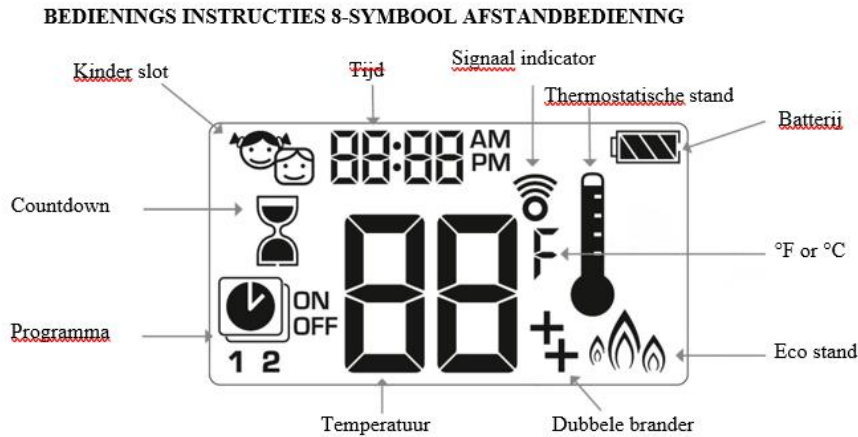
BEDIENINGS INSTRUCTIES 8-SYMBOOL AFSTANDBEDIENING

Kinder slot

Tijd

Signaal indicator

Thermostatische stand

Batterij

88:88 AM PM

Countdown

88

F

°F or °C

ON OFF

Programma

1 2

Eco stand

Temperatuur

Dubbele brander